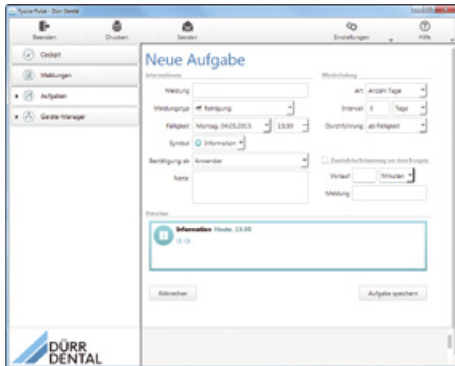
Tyscor Pulse - Dürr Dental

Beenden
Drucken
Senden
Einstellungen
Hilfe

Cockpit
Meldungen
Aufgaben
Geräte-Manager

Neue Aufgabe

Informationen
Meldung
Meldungstyp Reinigung
Fälligkeit Montag, 04.05.2015 13:30
Symbol Information
Bestätigung als Anwender
Notiz

Wiederholung
Art Anzahl Tage
Intervall 3 Tage
Durchführung ab Fälligkeit

Zusätzliche Erinnerung vor dem Ereignis
Vorlauf Minuten
Meldung

Vorschau
Information Heute, 13:30
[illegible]

Abbrechen
Aufgabe speichern

DÜRR DENTAL